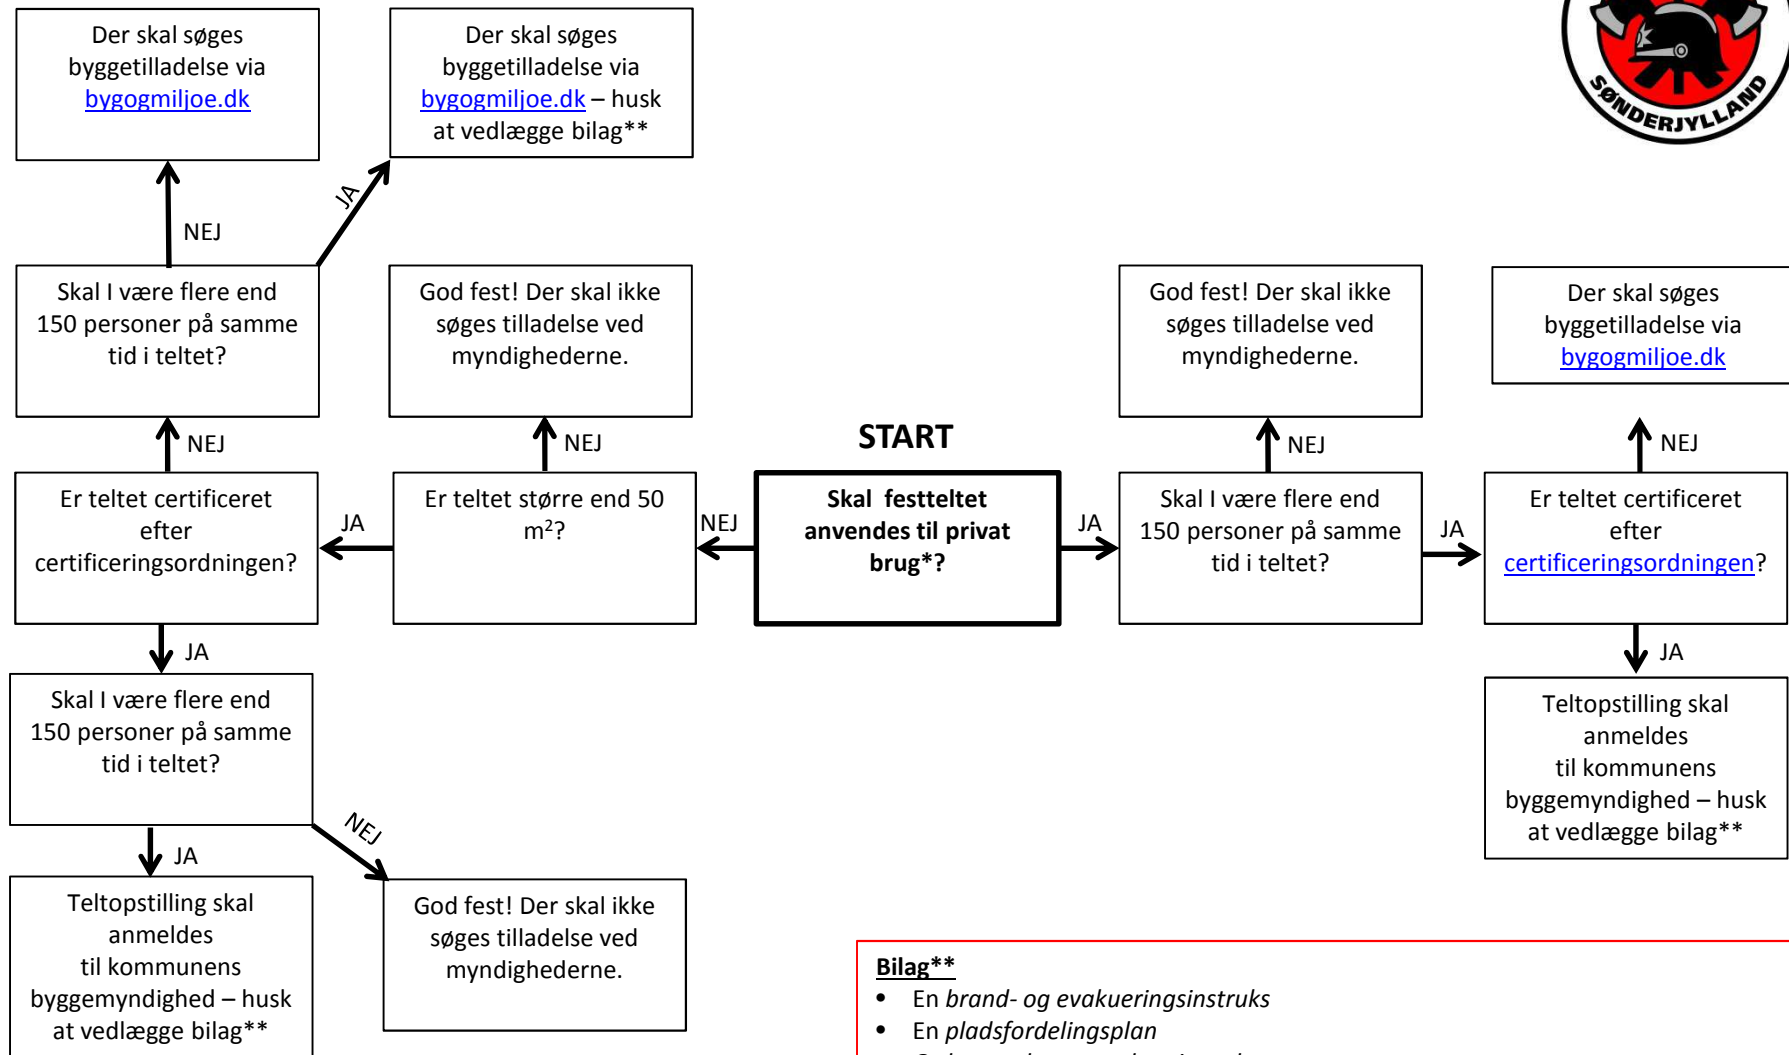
Der skal søges byggetilladelse via bygogmiljoe.dk

Der skal søges byggetilladelse via bygogmiljoe.dk – husk at vedlægge bilag**

SØNDERJYLLAND

JA

NEJ

Skal I være flere end 150 personer på samme tid i teltet?

God fest! Der skal ikke søges tilladelse ved myndighederne.

God fest! Der skal ikke søges tilladelse ved myndighederne.

Der skal søges byggetilladelse via bygogmiljoe.dk

NEJ

NEJ

START

NEJ

NEJ

Er teltet certificeret efter certificeringsordningen?

JA

Er teltet større end 50 m$^2$?

NEJ

Skal festteltet anvendes til privat brug*?

JA

Skal I være flere end 150 personer på samme tid i teltet?

JA

Er teltet certificeret efter certificeringsordningen?

JA

JA

Skal I være flere end 150 personer på samme tid i teltet?

Teltopstilling skal anmeldes til kommunens byggemyndighed – husk at vedlægge bilag**

NEJ

JA

Teltopstilling skal anmeldes til kommunens byggemyndighed – husk at vedlægge bilag**

God fest! Der skal ikke søges tilladelse ved myndighederne.

Bilag**
• En brand- og evakueringsinstruks
• En pladsfordelingsplan
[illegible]